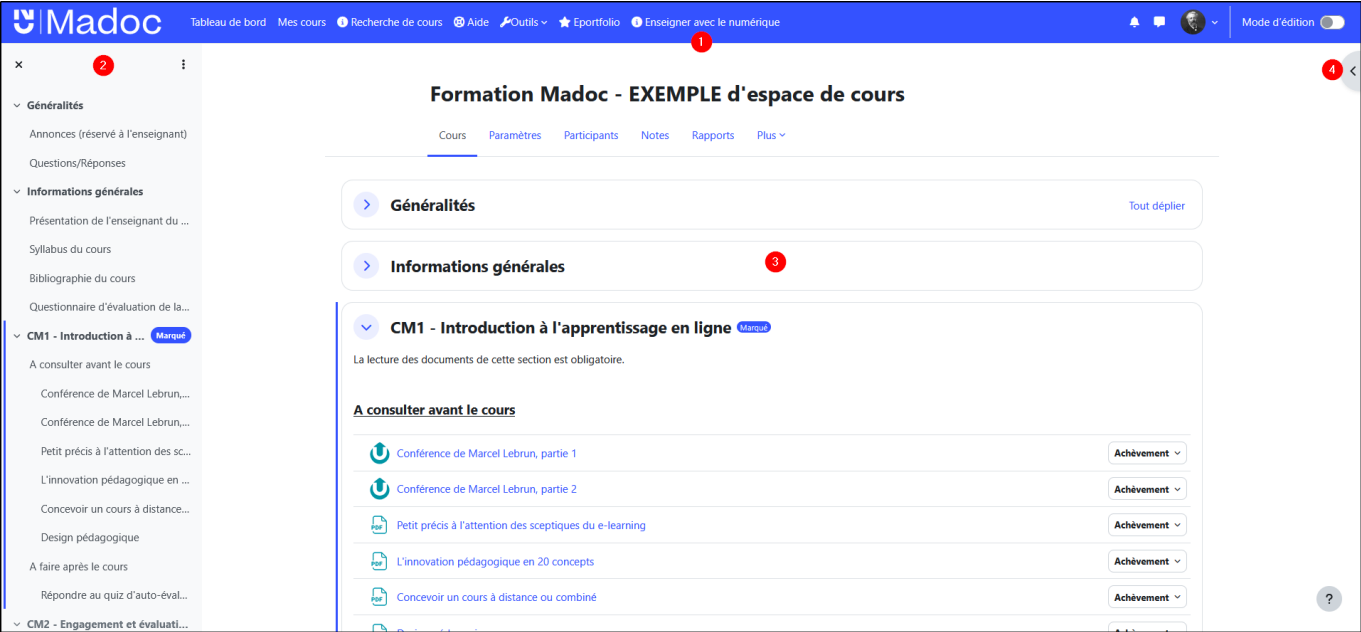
Madoc Tableau de bord Mes cours Recherche de cours Aide Outils Eportfolio Enseigner avec le numérique 1 Mode d'édition

× 2 ⋮

Généralités
Annonces (réservé à l'enseignant)
Questions/Réponses
Informations générales
Présentation de l'enseignant du ...
Syllabus du cours
Bibliographie du cours
Questionnaire d'évaluation de la...
CM1 - Introduction à ... Marqué
A consulter avant le cours
Conférence de Marcel Lebrun,...
Conférence de Marcel Lebrun,...
Petit précis à l'attention des sc...
L'innovation pédagogique en ...
Concevoir un cours à distance...
Design pédagogique
A faire après le cours
Répondre au quiz d'auto-éval...
CM2 - Engagement et évaluati...

4

Formation Madoc - EXEMPLE d'espace de cours

Cours Paramètres Participants Notes Rapports Plus

Généralités Tout déplier

Informations générales 3

CM1 - Introduction à l'apprentissage en ligne Marqué

La lecture des documents de cette section est obligatoire.

A consulter avant le cours

Conférence de Marcel Lebrun, partie 1 Achèvement
Conférence de Marcel Lebrun, partie 2 Achèvement
Petit précis à l'attention des sceptiques du e-learning Achèvement
L'innovation pédagogique en 20 concepts Achèvement
Concevoir un cours à distance ou combiné Achèvement

?